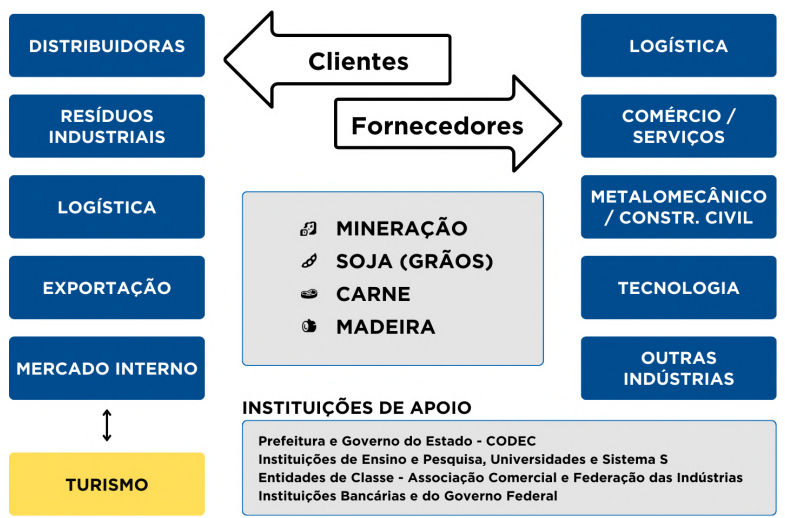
DISTRIBUIDORAS

RESÍDUOS INDUSTRIAIS

LOGÍSTICA

EXPORTAÇÃO

MERCADO INTERNO

TURISMO

Clientes

Fornecedores

MINERAÇÃO
SOJA (GRÃOS)
CARNE
MADEIRA

LOGÍSTICA

COMÉRCIO / SERVIÇOS

METALOMECÂNICO / CONSTR. CIVIL

TECNOLOGIA

OUTRAS INDÚSTRIAS

INSTITUIÇÕES DE APOIO

Prefeitura e Governo do Estado - CODEC
Instituições de Ensino e Pesquisa, Universidades e Sistema S
Entidades de Classe - Associação Comercial e Federação das Indústrias
Instituições Bancárias e do Governo Federal